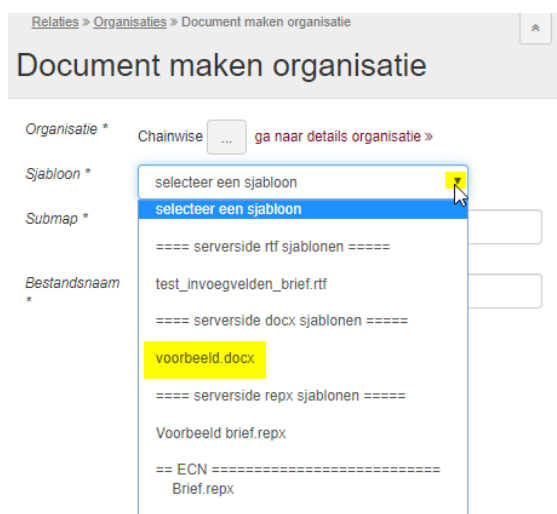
Relaties » Organisaties » Document maken organisatie

«

Document maken organisatie

Organisatie * Chainwise ... ga naar details organisatie »

Sjabloon * selecteer een sjabloon

Submap *

Bestandsnaam *

selecteer een sjabloon

==== serverside rtf sjablonen =====

test_invoegvelden_brief.rtf

==== serverside docx sjablonen =====

voorbeeld.docx

==== serverside repx sjablonen =====

Voorbeeld brief.repx

== ECN ==========================
Brief.repx